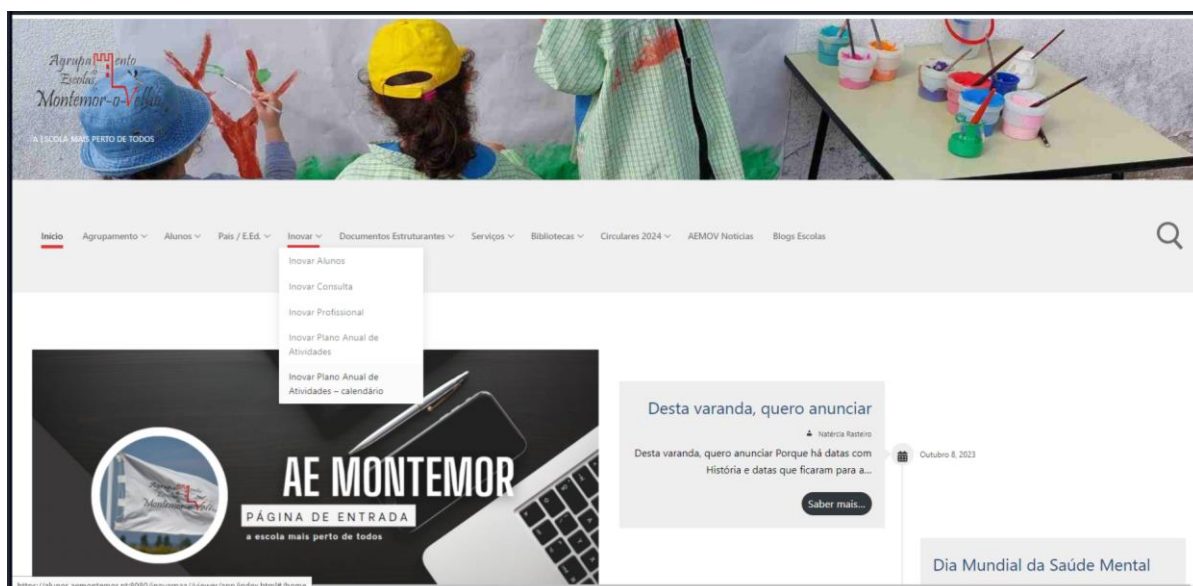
Agrupamento Escolas Montemor-o-Velho

A ESCOLA MAIS PERTO DE TODOS

Início Agrupamento Alunos Pais / E.Ed. Inovar Documentos Estruturantes Serviços Bibliotecas Circulares 2024 AEMOV Notícias Blogs Escolas

Inovar Alunos
Inovar Consulta
Inovar Profissional
Inovar Plano Anual de Atividades
Inovar Plano Anual de Atividades – calendário

Agrupamento Escolas Montemor-o-Velho

AE MONTEMOR
PÁGINA DE ENTRADA
a escola mais perto de todos

Desta varanda, quero anunciar
Natércia Rasteiro
Desta varanda, quero anunciar Porque há datas com História e datas que ficaram para a...
Saber mais...

Outubro 8, 2023

Dia Mundial da Saúde Mental

https://alunos.aemontemor.pt:8080/inovarmais/viewer/app/index.html#/home